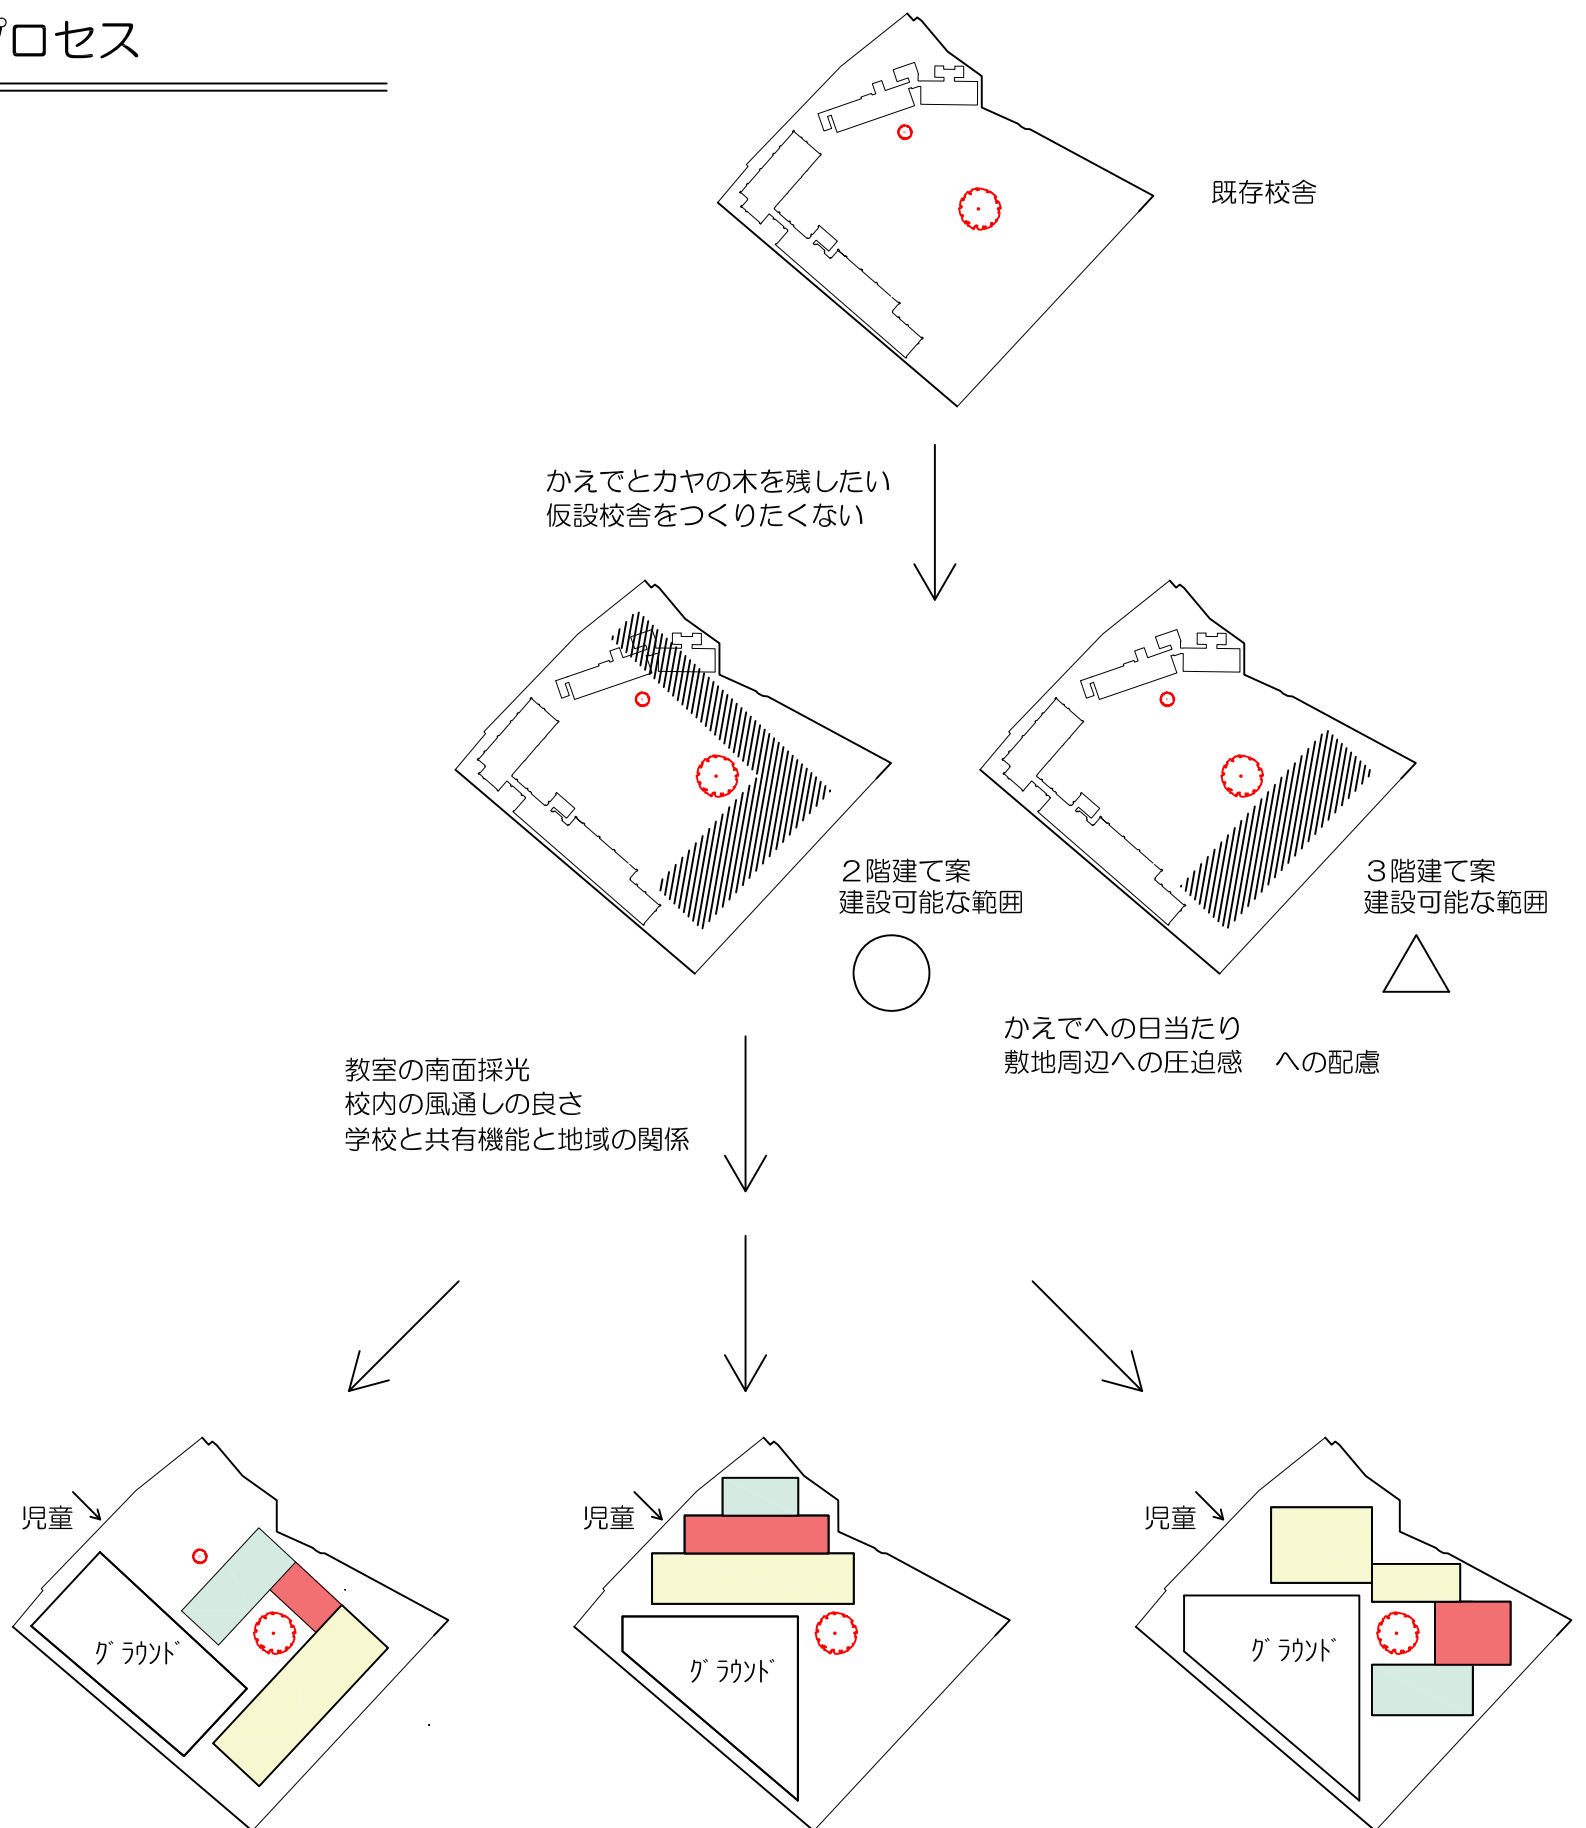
プロセス

既存校舎

かえでとカヤの木を残したい
仮設校舎をつくりたくない

２階建て案
建設可能な範囲

３階建て案
建設可能な範囲

かえでへの日当たり
敷地周辺への圧迫感　への配慮

教室の南面採光
校内の風通しの良さ
学校と共有機能と地域の関係

児童

グラウンド

児童

グラウンド

児童

グラウンド